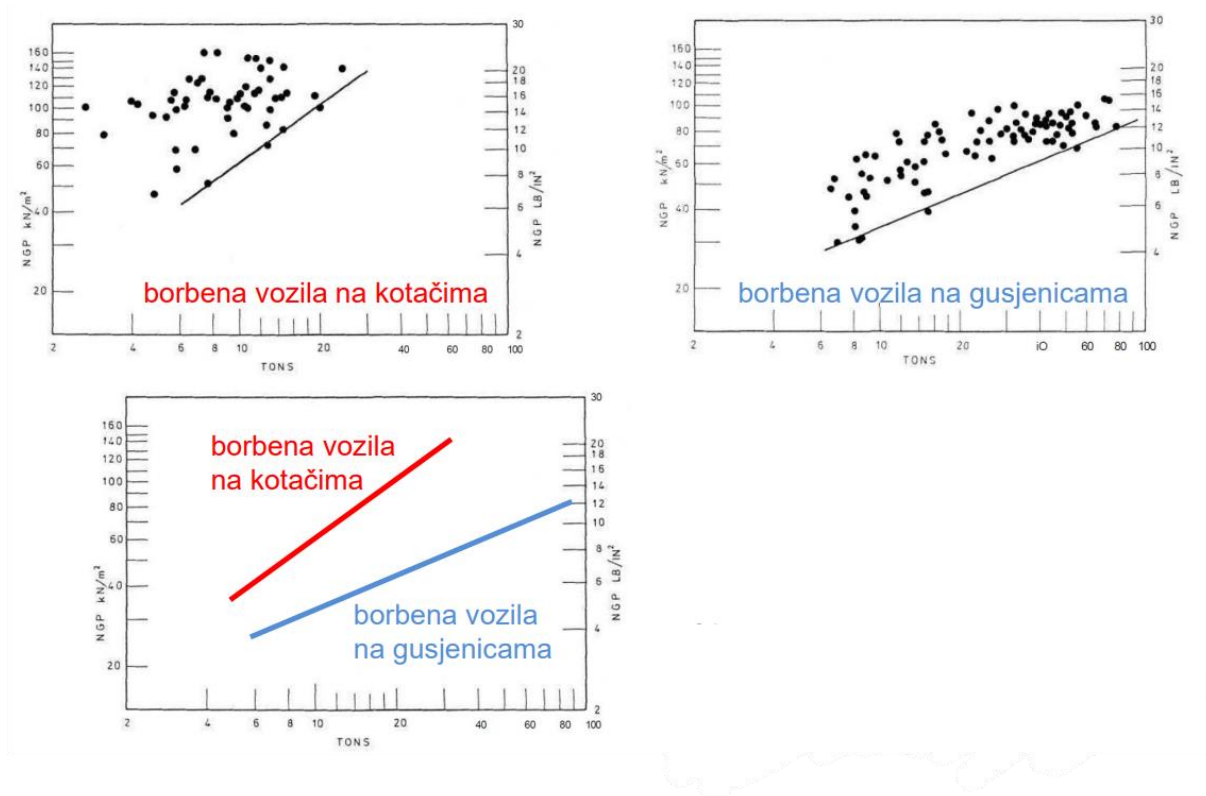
160
140
120
100
80
60
40
20
NGP $kN/m^2$
30
20
18
16
14
12
10
8
6
4
2
NGP $LB/IN^2$
borbena vozila na kotačima
2
4
6
8
10
20
40
60
80
100
TONS

160
140
120
100
80
60
40
20
NGP $kN/m^2$
30
20
18
16
14
12
10
8
6
4
NGP $LB/IN^2$
borbena vozila na gusjenicama
2
4
6
8
10
20
iO
60
80
100
TONS

160
140
120
100
80
60
40
20
NGP $kN/m^2$
30
20
18
16
14
12
10
8
6
4
2
NGP $LB/IN^2$
borbena vozila na kotačima
borbena vozila na gusjenicama
2
4
6
8
10
20
40
60
80
100
TONS